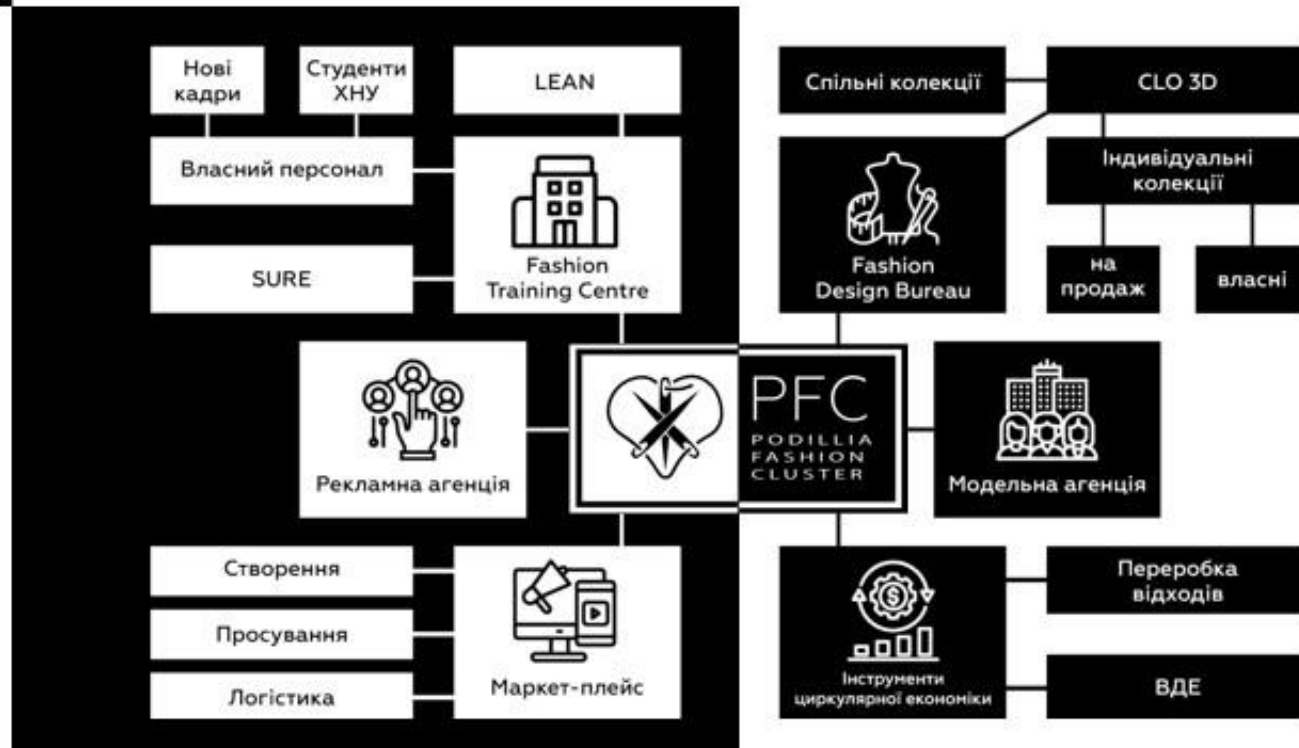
Нові кадри

Студенти ХНУ

LEAN

Власний персонал

Fashion Training Centre

SURE

Рекламна агенція

PFC
PODILLIA FASHION CLUSTER

Створення

Просування

Логістика

Маркет-плейс

Спільні колекції

CLO 3D

Індивідуальні колекції

Fashion Design Bureau

на продаж

власні

Модельна агенція

Переробка відходів

Інструменти циркулярної економіки

ВДЕ